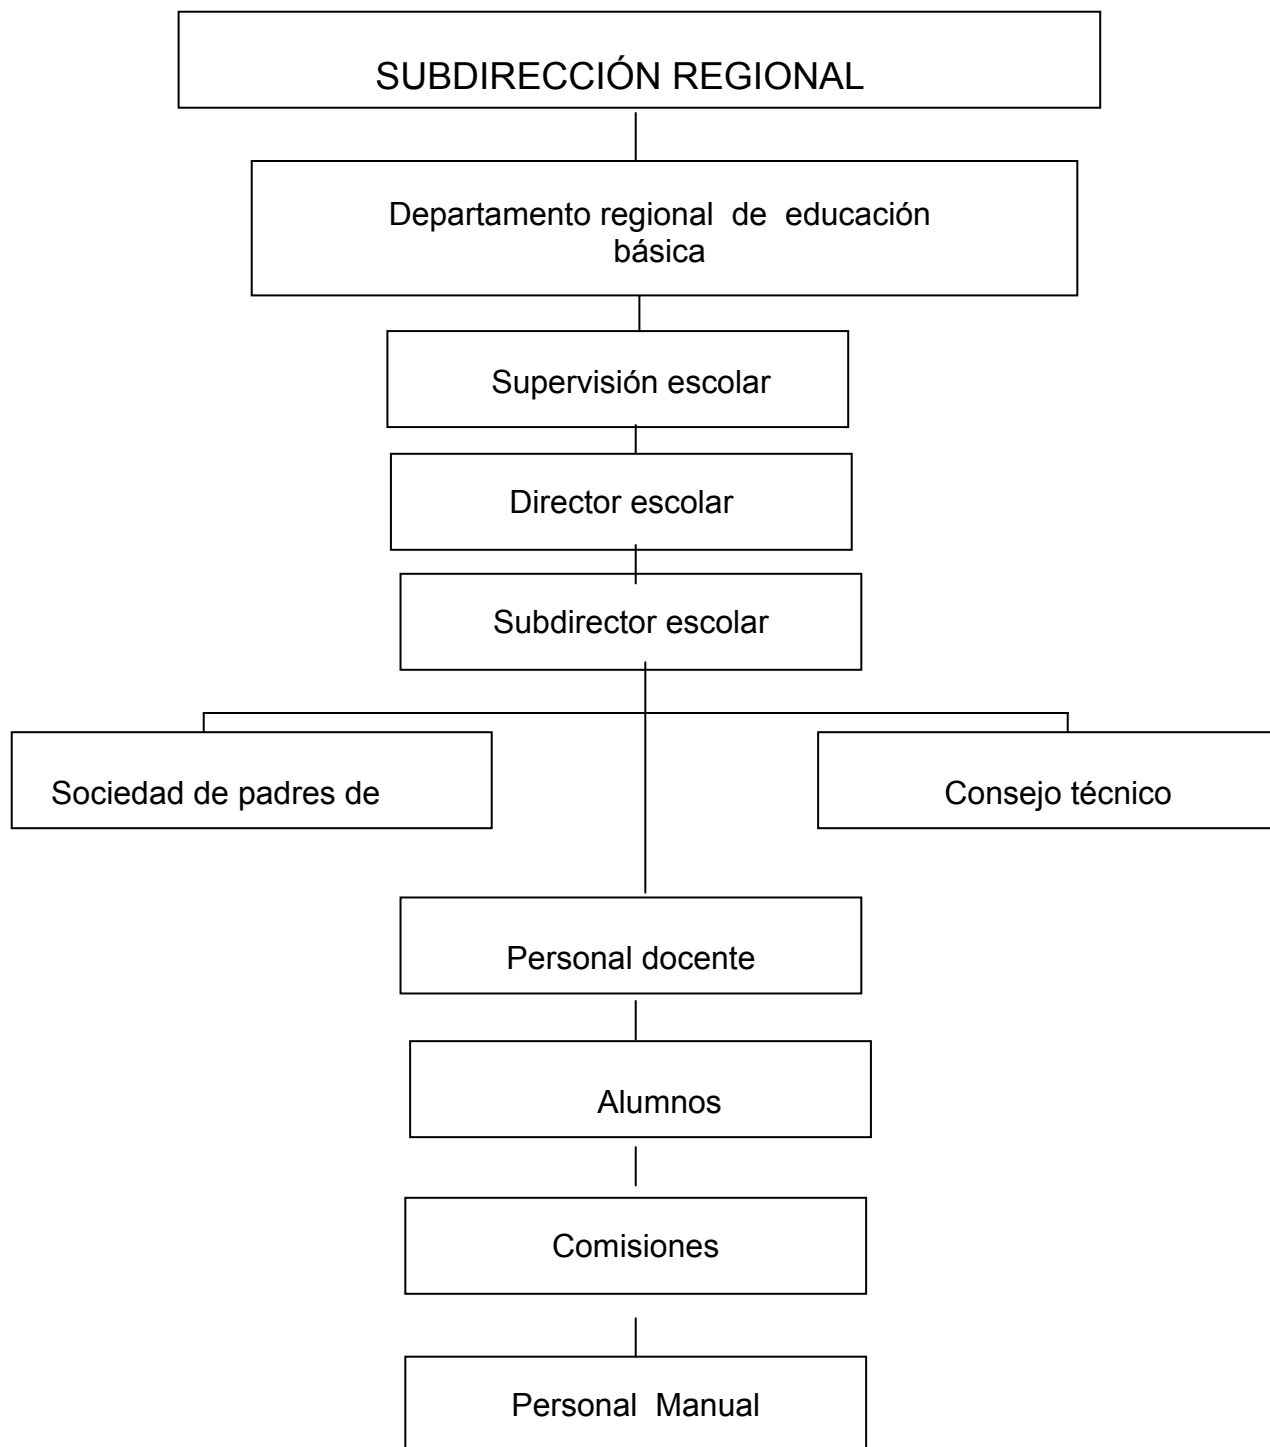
SUBDIRECCIÓN REGIONAL

Departamento regional de educación básica

Supervisión escolar

Director escolar

Subdirector escolar

Sociedad de padres de

Consejo técnico

Personal docente

Alumnos

Comisiones

Personal Manual